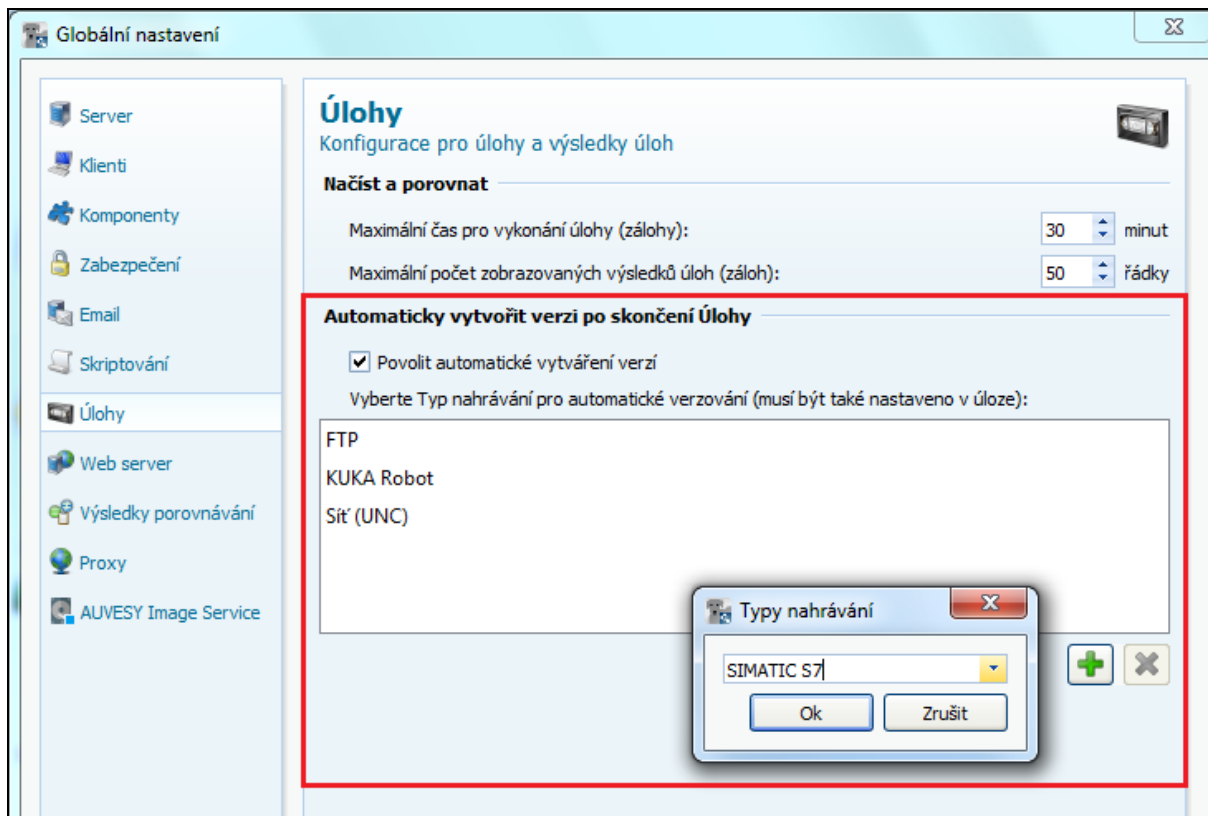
Globální nastavení

Server
Klienti
Komponenty
Zabezpečení
Email
Skriptování
Úlohy
Web server
Výsledky porovnávání
Proxy
AUVESY Image Service

Úlohy
Konfigurace pro úlohy a výsledky úloh

Načíst a porovnat

Maximální čas pro vykonání úlohy (zálohy): 30 minut

Maximální počet zobrazovaných výsledků úloh (záloh): 50 řádky

Automaticky vytvořit verzi po skončení Úlohy

Povolit automatické vytváření verzí

Vyberte Typ nahrávání pro automatické verzování (musí být také nastaveno v úloze):

FTP
KUKA Robot
Síť (UNC)

Typy nahrávání

SIMATIC S7

Ok Zrušit